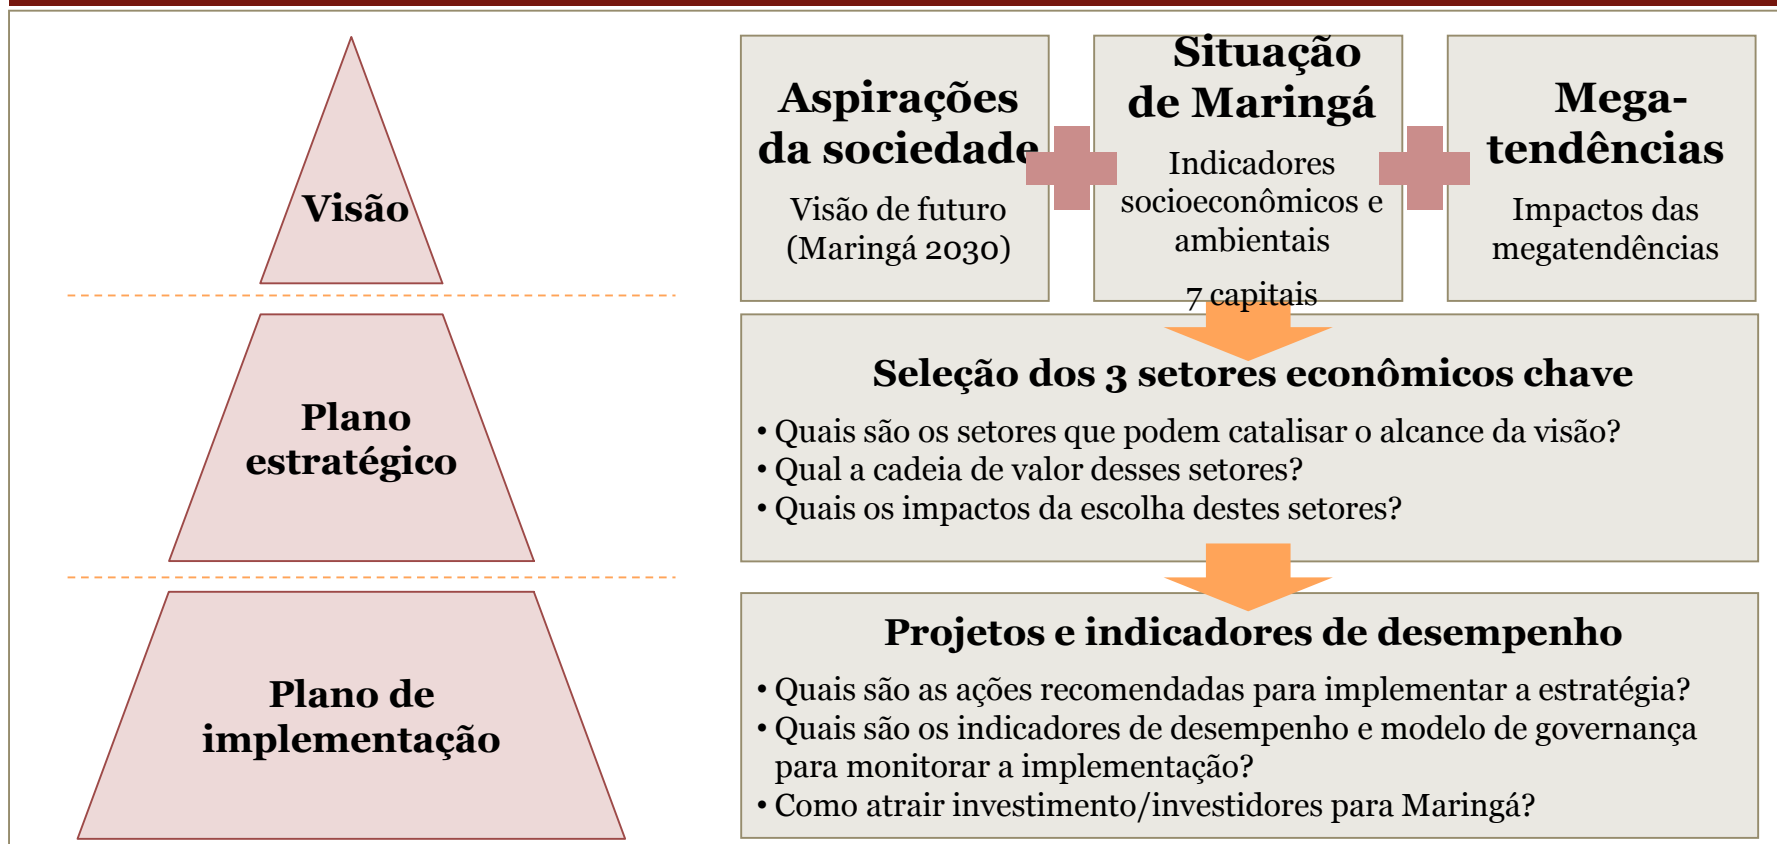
Visão

Plano estratégico

Plano de implementação

Aspirações da sociedade

Visão de futuro (Maringá 2030)

Situação de Maringá

Indicadores socioeconômicos e ambientais

7 capitais

Mega-tendências

Impactos das megatendências

Seleção dos 3 setores econômicos chave

• Quais são os setores que podem catalisar o alcance da visão?
• Qual a cadeia de valor desses setores?
• Quais os impactos da escolha destes setores?

Projetos e indicadores de desempenho

• Quais são as ações recomendadas para implementar a estratégia?
• Quais são os indicadores de desempenho e modelo de governança para monitorar a implementação?
• Como atrair investimento/investidores para Maringá?